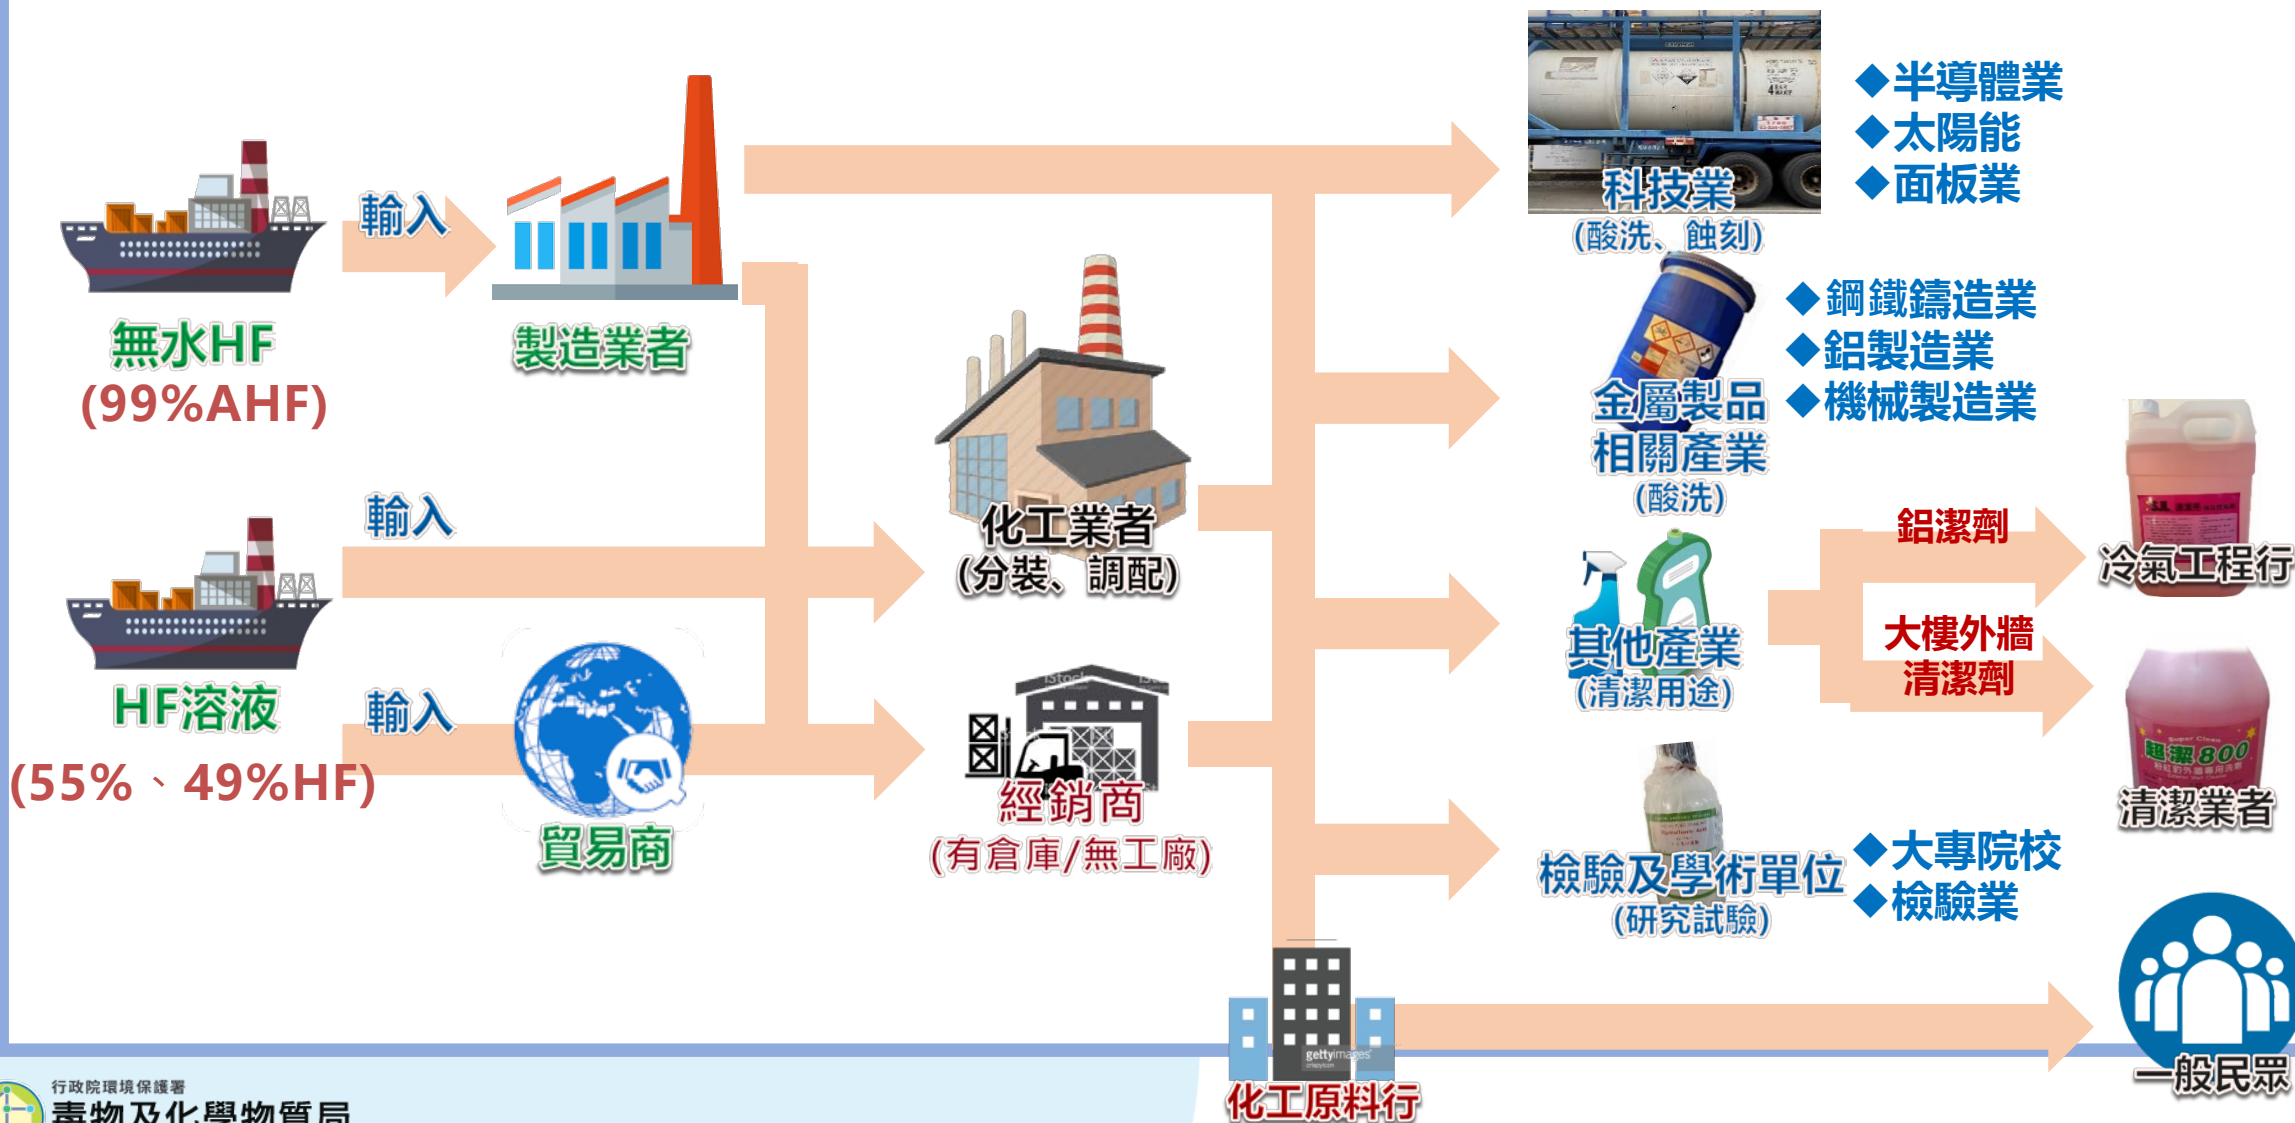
輸入

無水HF
(99%AHF)

製造業者

輸入

HF溶液
(55%、49%HF)

輸入

貿易商

化工業者
(分裝、調配)

經銷商
(有倉庫/無工廠)

科技業
(酸洗、蝕刻)

◆半導體業
◆太陽能
◆面板業

金屬製品相關產業
(酸洗)

◆鋼鐵鑄造業
◆鋁製造業
◆機械製造業

其他產業
(清潔用途)

鋁潔劑

冷氣工程行

大樓外牆清潔劑

清潔業者

檢驗及學術單位
(研究試驗)

◆大專院校
◆檢驗業

化工原料行

一般民眾

行政院環境保護署
毒物及化學物質局